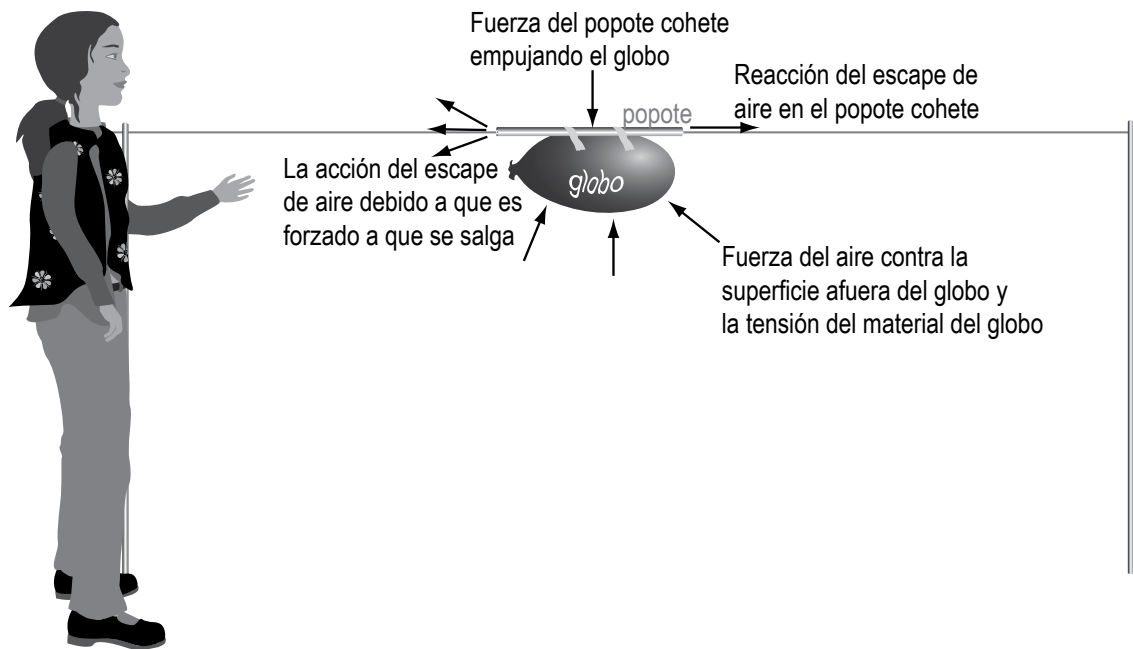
Fuerza del popote cohete empujando el globo

Reacción del escape de aire en el popote cohete

popote

La acción del escape de aire debido a que es forzado a que se salga

globo

Fuerza del aire contra la superficie afuera del globo y la tensión del material del globo